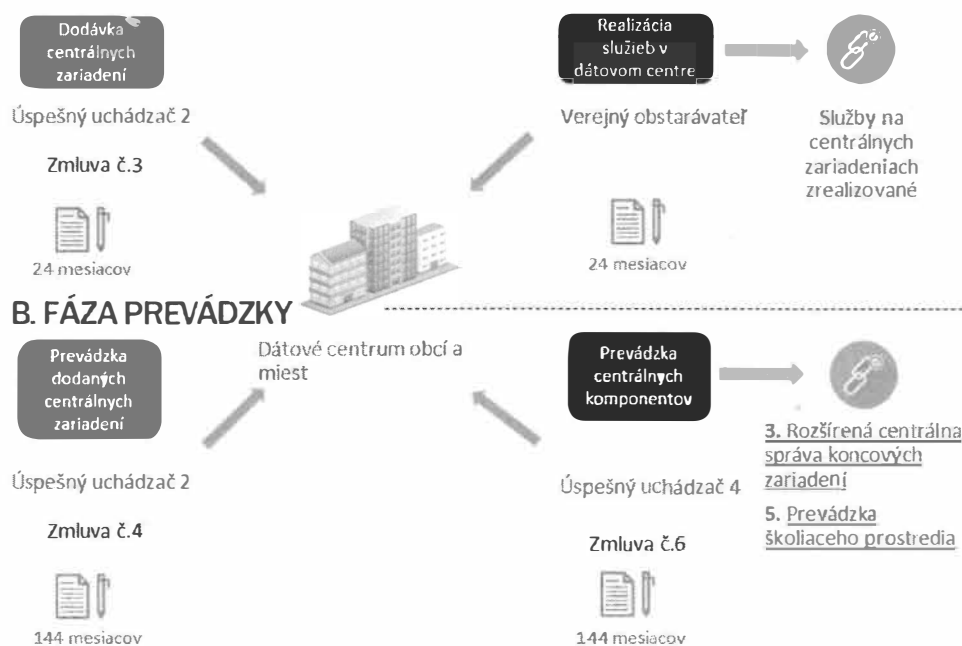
Dodávka centrálnych zariadení

Úspešný uchádzač 2

Zmluva č.3

24 mesiacov

Realizácia služieb v dátovom centre

Verejný obstarávateľ

24 mesiacov

Služby na centrálnych zariadeniach zrealizované

B. FÁZA PREVÁDZKY

Prevádzka dodaných centrálnych zariadení

Dátové centrum obcí a miest

Prevádzka centrálnych komponentov

3. Rozšírená centrálna správa koncových zariadení

5. Prevádzka školiaceho prostredia

Úspešný uchádzač 2

Zmluva č.4

144 mesiacov

Úspešný uchádzač 4

Zmluva č.6

144 mesiacov